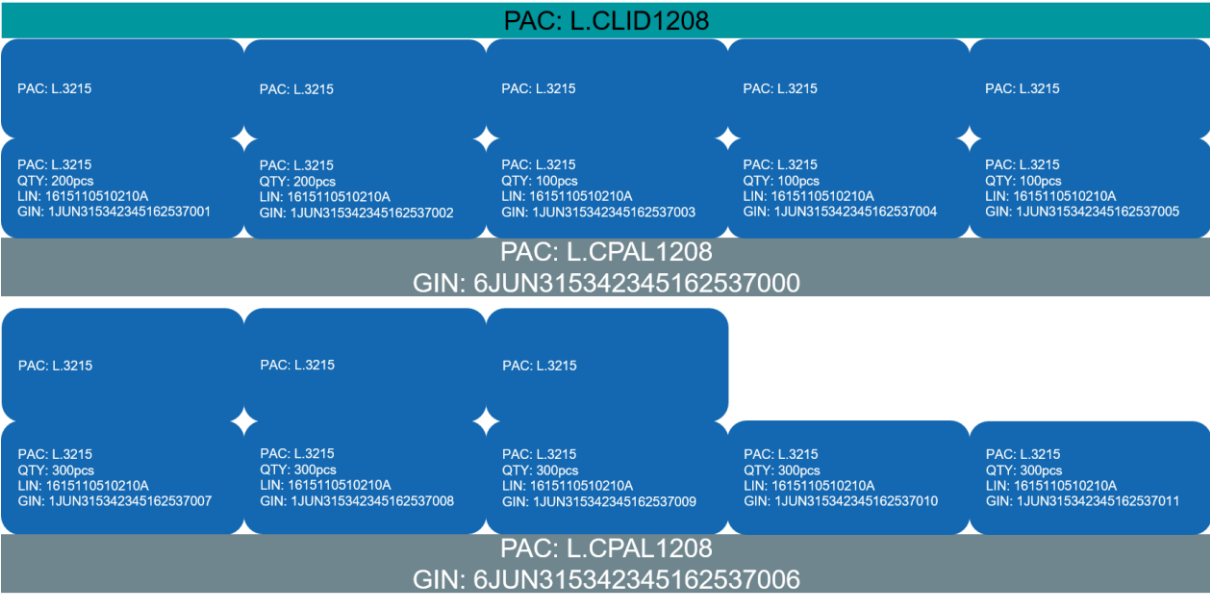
PAC: L.CLID1208

PAC: L.3215

PAC: L.3215

PAC: L.3215

PAC: L.3215

PAC: L.3215

PAC: L.3215
QTY: 200pcs
LIN: 1615110510210A
GIN: 1JUN315342345162537001

PAC: L.3215
QTY: 200pcs
LIN: 1615110510210A
GIN: 1JUN315342345162537002

PAC: L.3215
QTY: 100pcs
LIN: 1615110510210A
GIN: 1JUN315342345162537003

PAC: L.3215
QTY: 100pcs
LIN: 1615110510210A
GIN: 1JUN315342345162537004

PAC: L.3215
QTY: 100pcs
LIN: 1615110510210A
GIN: 1JUN315342345162537005

PAC: L.CPAL1208
GIN: 6JUN315342345162537000

PAC: L.3215

PAC: L.3215

PAC: L.3215

PAC: L.3215
QTY: 300pcs
LIN: 1615110510210A
GIN: 1JUN315342345162537007

PAC: L.3215
QTY: 300pcs
LIN: 1615110510210A
GIN: 1JUN315342345162537008

PAC: L.3215
QTY: 300pcs
LIN: 1615110510210A
GIN: 1JUN315342345162537009

PAC: L.3215
QTY: 300pcs
LIN: 1615110510210A
GIN: 1JUN315342345162537010

PAC: L.3215
QTY: 300pcs
LIN: 1615110510210A
GIN: 1JUN315342345162537011

PAC: L.CPAL1208
GIN: 6JUN315342345162537006